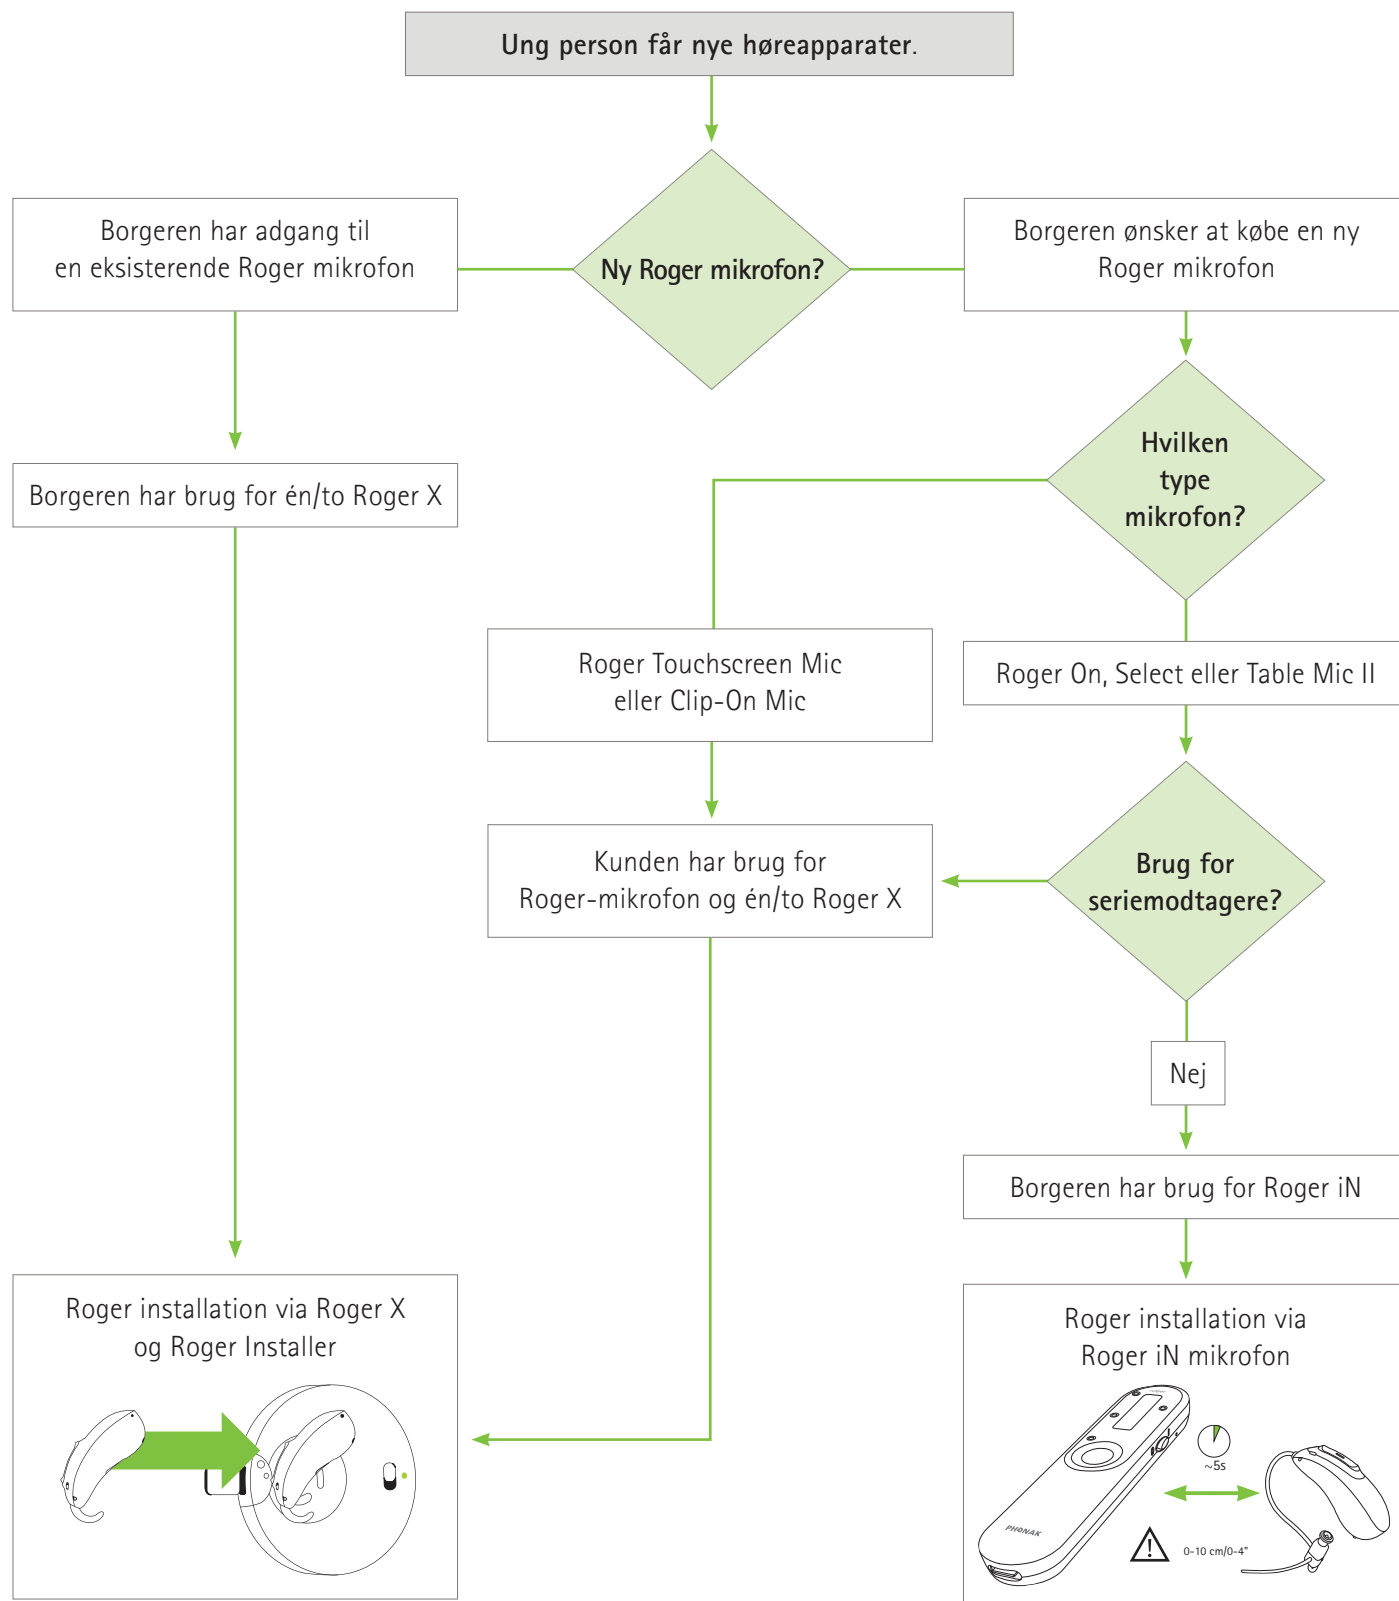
Ung person får nye høreapparater.

Borgeren har adgang til en eksisterende Roger mikrofon

Ny Roger mikrofon?

Borgeren ønsker at købe en ny Roger mikrofon

Borgeren har brug for én/to Roger X

Hvilken type mikrofon?

Roger Touchscreen Mic eller Clip-On Mic

Roger On, Select eller Table Mic II

Kunden har brug for Roger-mikrofon og én/to Roger X

Brug for seriemodtagere?

Nej

Borgeren har brug for Roger iN

Roger installation via Roger X og Roger Installer

Roger installation via Roger iN mikrofon

~5s

PHONAK

0-10 cm/0-4"